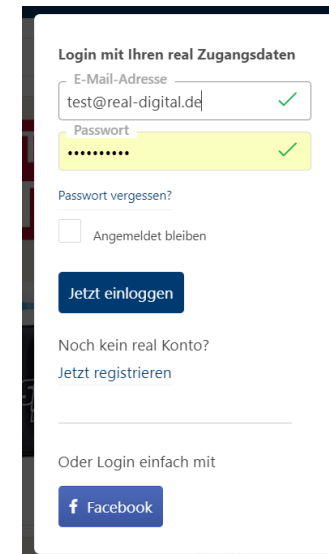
Login mit Ihren real Zugangsdaten

E-Mail-Adresse
test@real-digital.de

Passwort
••••••••••

Passwort vergessen?

Angemeldet bleiben

Jetzt einloggen

Noch kein real Konto?
Jetzt registrieren

Oder Login einfach mit

f Facebook